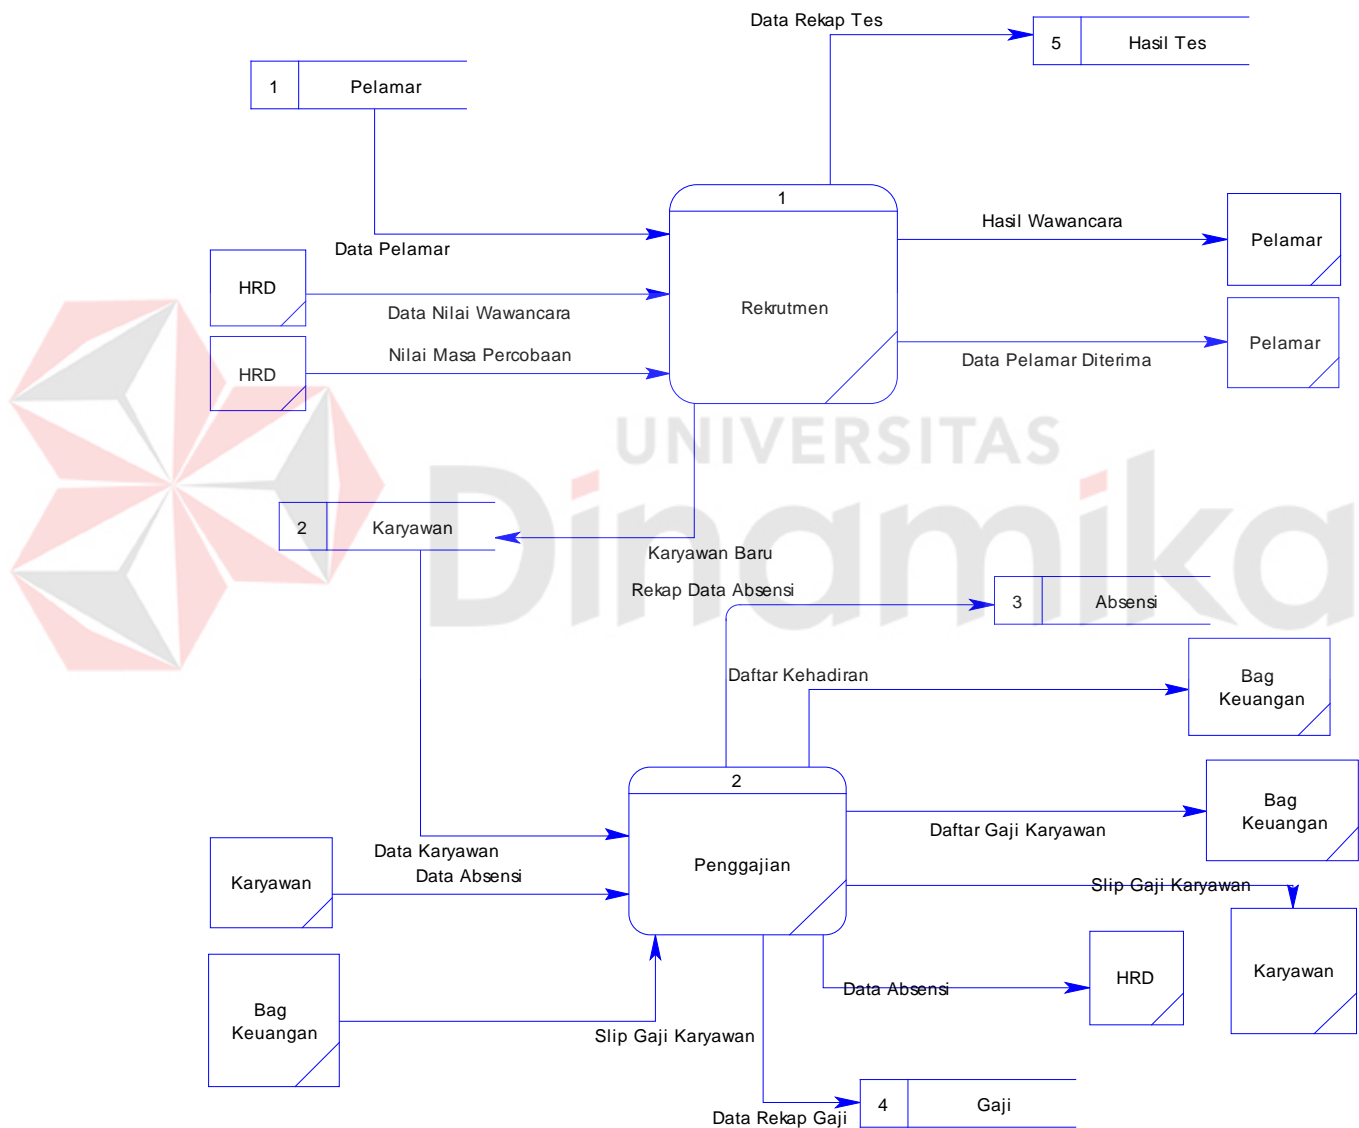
Data Rekap Tes

5 Hasil Tes

1 Pelamar

1

Rekrutmen

Data Pelamar

HRD

Data Nilai Wawancara

HRD

Nilai Masa Percobaan

Hasil Wawancara

Pelamar

Pelamar

Data Pelamar Diterima

UNIVERSITAS

Dinamika

2 Karyawan

Karyawan Baru

Rekap Data Absensi

3 Absensi

Daftar Kehadiran

Bag Keuangan

2

Penggajian

Bag Keuangan

Daftar Gaji Karyawan

Data Karyawan

Karyawan

Data Absensi

Slip Gaji Karyawan

Karyawan

Bag Keuangan

Data Absensi

HRD

Slip Gaji Karyawan

Data Rekap Gaji

4 Gaji